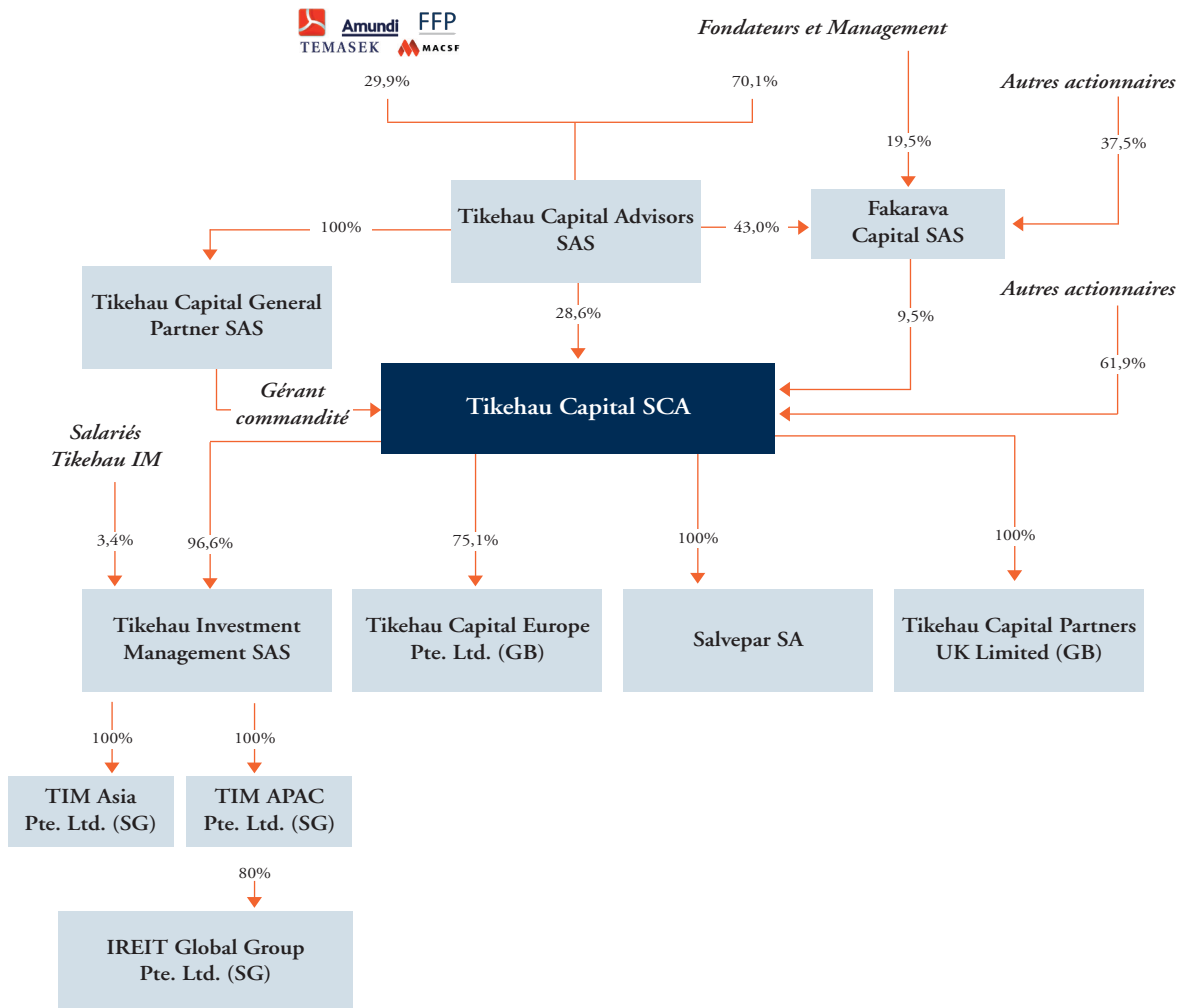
Amundi FFP
TEMASEK MACSF

Fondateurs et Management

29,9%

70,1%

Autres actionnaires

19,5%

37,5%

100%

Tikehau Capital Advisors SAS

43,0%

Fakarava Capital SAS

Autres actionnaires

Tikehau Capital General Partner SAS

28,6%

9,5%

61,9%

Gérant commandité

Tikehau Capital SCA

Salariés Tikehau IM

3,4%

96,6%

75,1%

100%

100%

Tikehau Investment Management SAS

Tikehau Capital Europe Pte. Ltd. (GB)

Salvepar SA

Tikehau Capital Partners UK Limited (GB)

100%

100%

TIM Asia Pte. Ltd. (SG)

TIM APAC Pte. Ltd. (SG)

80%

IREIT Global Group Pte. Ltd. (SG)